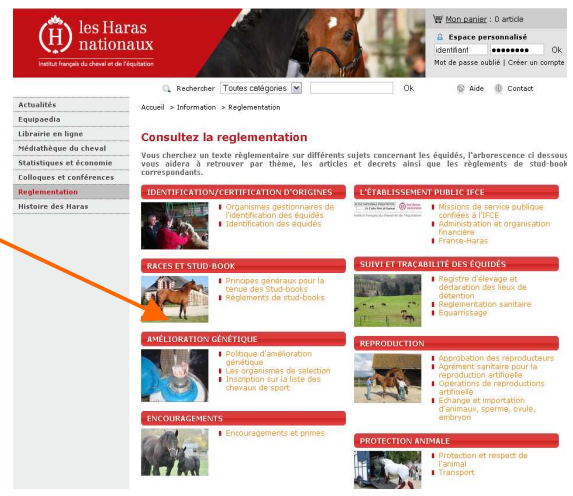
H les Haras nationaux
Institut français du cheval et de l'équitation

Mon panier : 0 article
Espace personnalisé
identifiant ●●●●●●●● Ok
Mot de passe oublié | Créer un compte

Rechercher Toutes catégories Ok Aide Contact

Actualités
Equipaedia
Librairie en ligne
Médiathèque du cheval
Statistiques et économie
Colloques et conférences
Reglementation
Histoire des Haras

Accueil > Information > Reglementation

Consultez la reglementation

Vous cherchez un texte réglementaire sur différents sujets concernant les équidés, l'arborescence ci dessous vous aidera à retrouver par thème, les articles et decrets ainsi que les règlements de stud-book correspondants.

IDENTIFICATION/CERTIFICATION D'ORIGINES
Organismes gestionnaires de l'identification des équidés
Identification des équidés

L'ÉTABLISSEMENT PUBLIC IFCE
Missions de service publique confiées à l'IFCE
Administration et organisation financière
France-Haras

RACES ET STUD-BOOK
Principes généraux pour la tenue des Stud-books
Règlements de stud-books

SUIVI ET TRAÇABILITÉ DES ÉQUIDÉS
Registre d'élevage et déclaration des lieux de détention
Reglementation sanitaire
Equarrissage

AMÉLIORATION GÉNÉTIQUE
Politique d'amélioration génétique
Les organismes de selection
Inscription sur la liste des chevaux de sport

REPRODUCTION
Approbation des reproducteurs
Agrément sanitaire pour la reproduction artificielle
Opérations de reproductions artificielle
Echange et importation d'animaux, sperme, ovule, embryon

ENCOURAGEMENTS
Encouragements et primes

PROTECTION ANIMALE
Protection et respect de l'animal
Transport